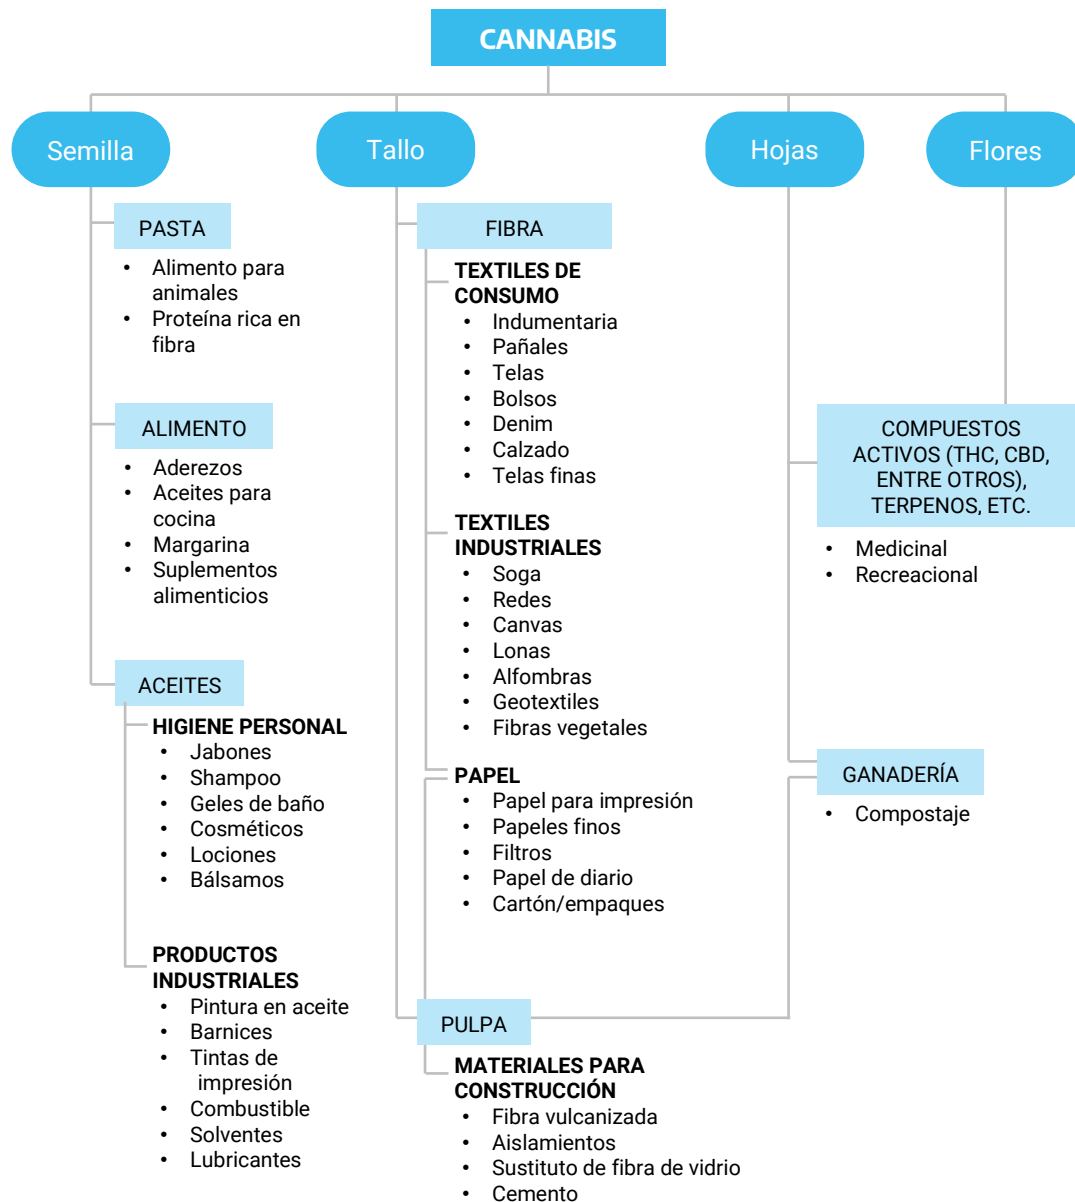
CANNABIS

Semilla

PASTA
- Alimento para animales
- Proteína rica en fibra

ALIMENTO
- Aderezos
- Aceites para cocina
- Margarina
- Suplementos alimenticios

ACEITES
HIGIENE PERSONAL
- Jabones
- Shampoo
- Geles de baño
- Cosméticos
- Lociones
- Bálsamos

PRODUCTOS INDUSTRIALES
- Pintura en aceite
- Barnices
- Tintas de impresión
- Combustible
- Solventes
- Lubricantes

Tallo

FIBRA
TEXTILES DE CONSUMO
- Indumentaria
- Pañales
- Telas
- Bolsos
- Denim
- Calzado
- Telas finas

TEXTILES INDUSTRIALES
- Soga
- Redes
- Canvas
- Lonas
- Alfombras
- Geotextiles
- Fibras vegetales

PAPEL
- Papel para impresión
- Papeles finos
- Filtros
- Papel de diario
- Cartón/empaques

PULPA
MATERIALES PARA CONSTRUCCIÓN
- Fibra vulcanizada
- Aislamientos
- Sustituto de fibra de vidrio
- Cemento

Hojas

Flores

COMPUESTOS ACTIVOS (THC, CBD, ENTRE OTROS), TERPENOS, ETC.
- Medicinal
- Recreacional

GANADERÍA
- Compostaje